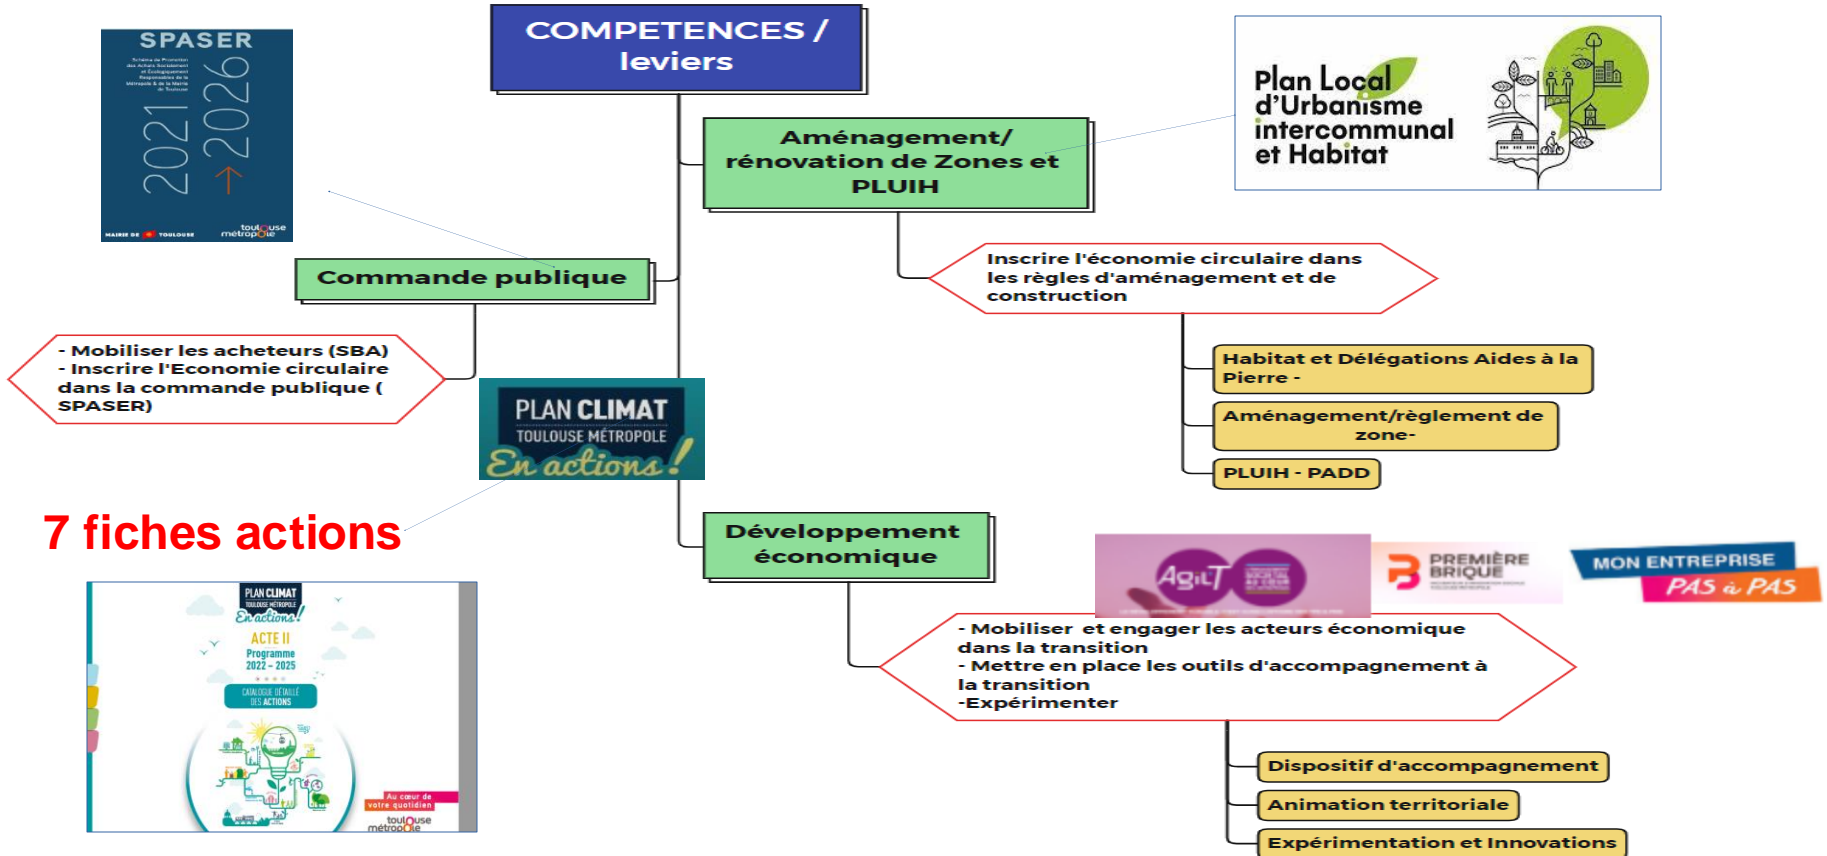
SPASER

2021 2026

toulouse métropole

COMPETENCES / leviers

Plan Local d'Urbanisme intercommunal et Habitat

Aménagement/ rénovation de Zones et PLUIH

Commande publique

Inscrire l'économie circulaire dans les règles d'aménagement et de construction

- Mobiliser les acheteurs (SBA)
- Inscrire l'Economie circulaire dans la commande publique ( SPASER)

PLAN CLIMAT
TOULOUSE MÉTROPOLE
En actions!

Habitat et Délégations Aides à la Pierre -

Aménagement/règlement de zone-

PLUIH - PADD

7 fiches actions

Développement économique

AgiLT

PREMIÈRE BRIQUE

MON ENTREPRISE PAS à PAS

- Mobiliser et engager les acteurs économique dans la transition
- Mettre en place les outils d'accompagnement à la transition
-Expérimenter

PLAN CLIMAT
TOULOUSE MÉTROPOLE
En actions!
ACTE II
Programme 2022 - 2025
CATALOGUE DÉTAILLÉ DES ACTIONS
Au cœur de votre quotidien
toulouse métropole

Dispositif d'accompagnement

Animation territoriale

Expérimentation et Innovations